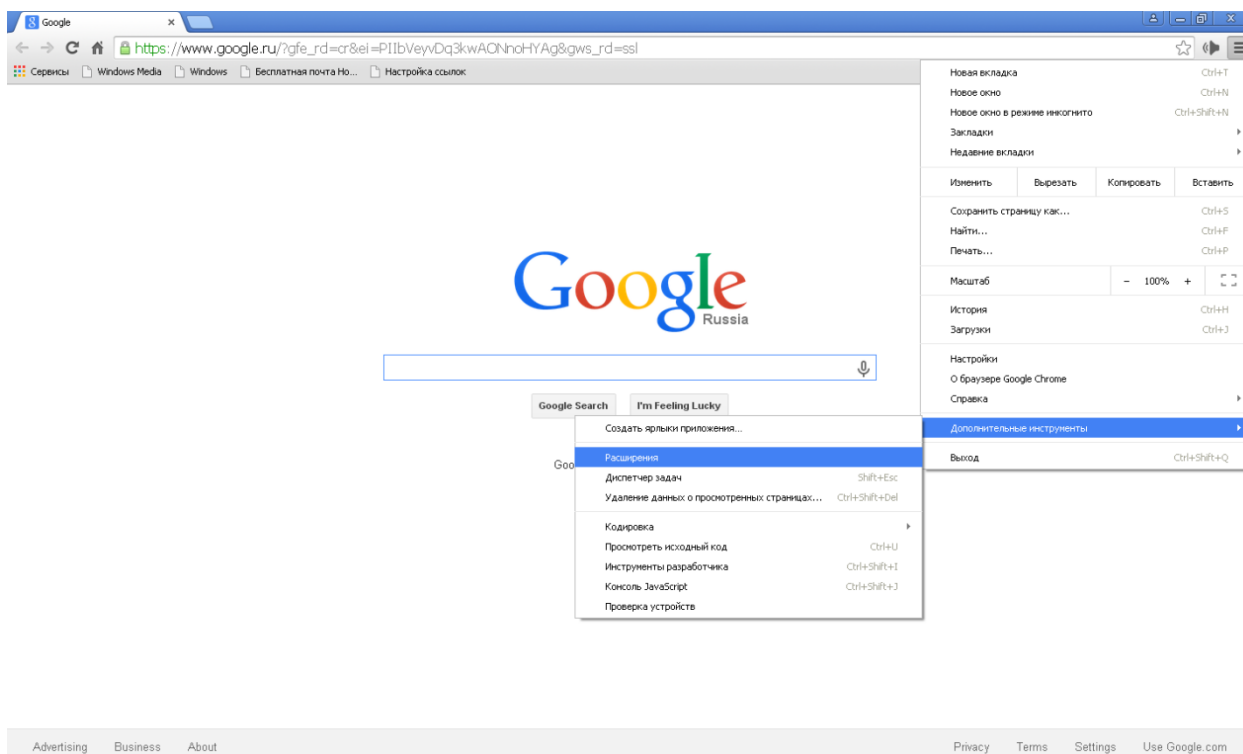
Google ×

https://www.google.ru/?gfe_rd=cr&ei=PIIbVeyvDq3kwAONnoHYAg&gws_rd=ssl

Сервисы Windows Media Windows Бесплатная почта Но... Настройка ссылок

Google
Russia

Google Search I'm Feeling Lucky

Goo

Создать ярлыки приложения...
Расширения
Диспетчер задач Shift+Esc
Удаление данных о просмотренных страницах... Ctrl+Shift+Del
Кодировка
Просмотреть исходный код Ctrl+U
Инструменты разработчика Ctrl+Shift+I
Консоль JavaScript Ctrl+Shift+J
Проверка устройств

Новая вкладка Ctrl+T
Новое окно Ctrl+N
Новое окно в режиме инкогнито Ctrl+Shift+N
Закладки
Недавние вкладки
Изменить Вырезать Копировать Вставить
Сохранить страницу как... Ctrl+S
Найти... Ctrl+F
Печать... Ctrl+P
Масштаб − 100% +
История Ctrl+H
Загрузки Ctrl+J
Настройки
О браузере Google Chrome
Справка
Дополнительные инструменты
Выход Ctrl+Shift+Q

Advertising Business About

Privacy Terms Settings Use Google.com